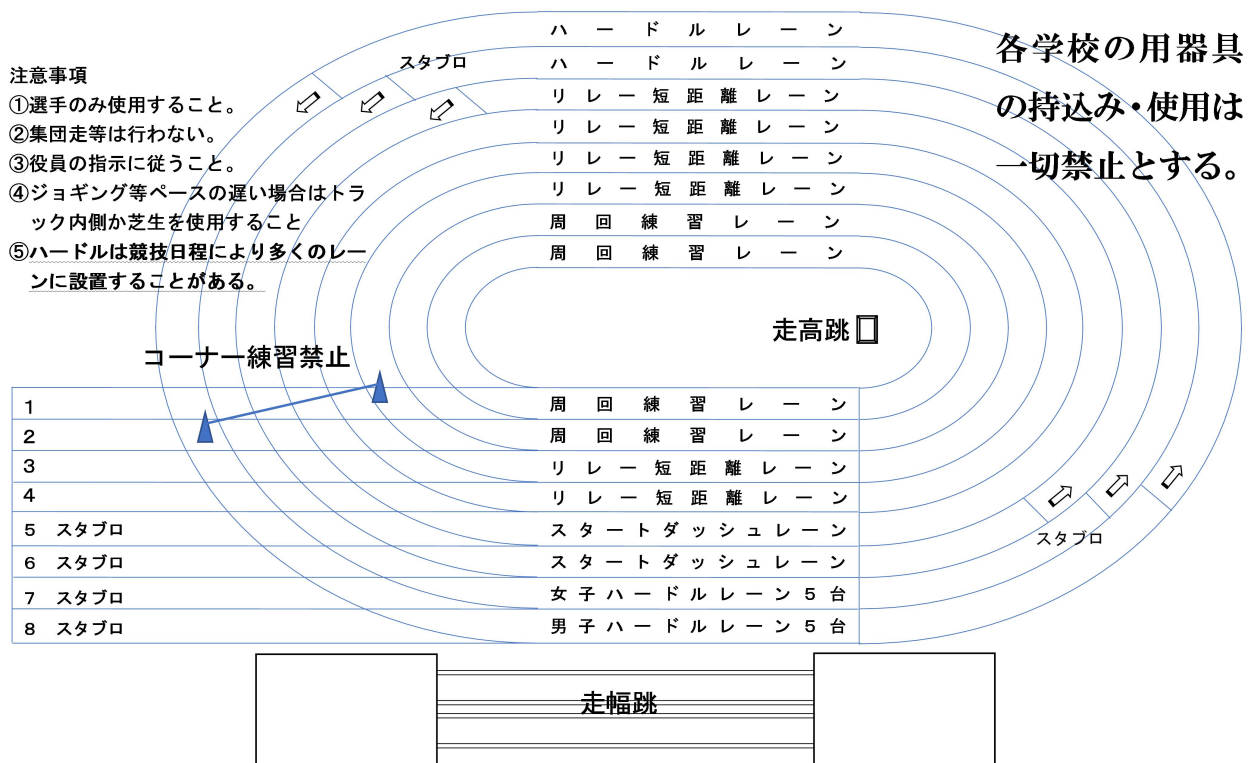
注意事項
①選手のみ使用すること。
②集団走等は行わない。
③役員の指示に従うこと。
④ジョギング等ペースの遅い場合はトラック内側か芝生を使用すること
⑤ハードルは競技日程により多くのレーンに設置することがある。

スタブロ

ハードルレーン
ハードルレーン
リレー短距離レーン
リレー短距離レーン
リレー短距離レーン
リレー短距離レーン
周回練習レーン
周回練習レーン

各学校の用器具の持込み・使用は一切禁止とする。

走高跳

コーナー練習禁止

| 1 | 周回練習レーン |
|---|---|
| 2 | 周回練習レーン |
| 3 | リレー短距離レーン |
| 4 | リレー短距離レーン |
| 5 スタブロ | スタートダッシュレーン |
| 6 スタブロ | スタートダッシュレーン |
| 7 スタブロ | 女子ハードルレーン5台 |
| 8 スタブロ | 男子ハードルレーン5台 |

スタブロ

走幅跳